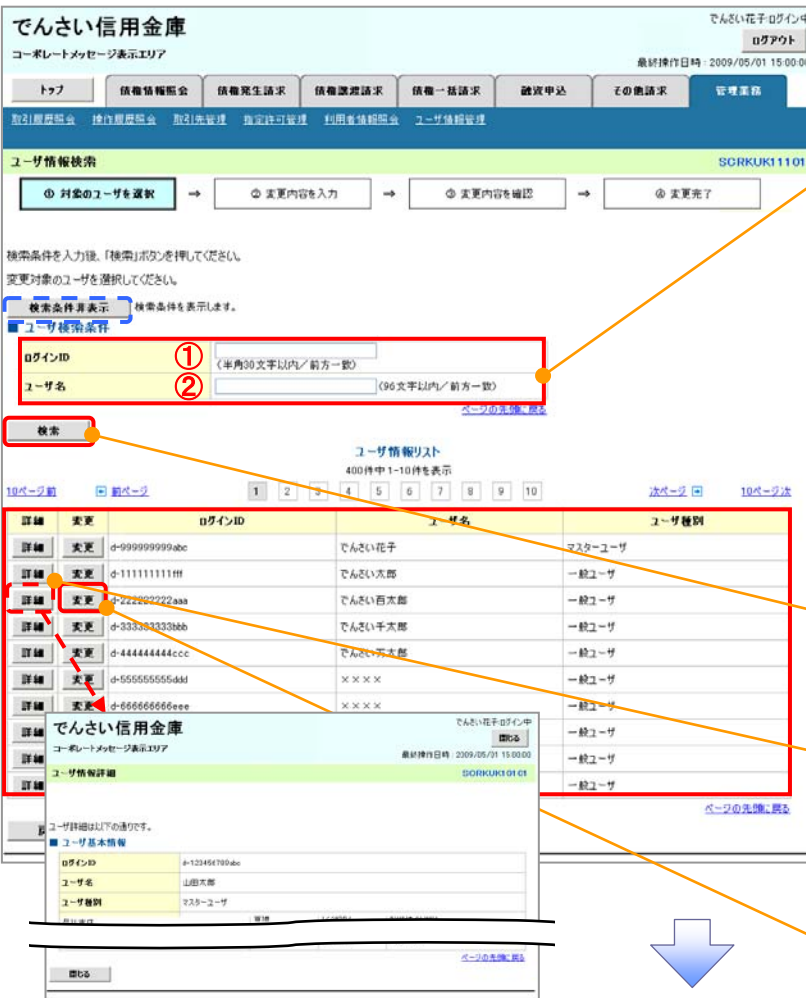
でんさい信用金庫
コーポレートメッセージ表示エリア
でんさい花子:ログイン中
ログアウト
最終操作日時：2009/05/01 15:00:00

トップ | 債権情報照会 | 債権発生請求 | 債権譲渡請求 | 債権一括請求 | 融資申込 | その他請求 | 管理業務

取引履歴照会 操作履歴照会 取引先管理 指定許可管理 利用者情報照会 ユーザ情報管理

ユーザ情報検索
SCRKUK11101

① 対象のユーザを選択 → ② 変更内容を入力 → ③ 変更内容を確認 → ④ 変更完了

検索条件を入力後、「検索」ボタンを押してください。
変更対象のユーザを選択してください。

検索条件非表示 検索条件を表示します。
■ ユーザ検索条件

| | | |
|---|---|---|
| ログインID | ① | （半角30文字以内／前方一致） |
| ユーザ名 | ② | （96文字以内／前方一致） |

ページの先頭に戻る

検索

ユーザ情報リスト
400件中 1-10件を表示
10ページ前 前ページ 1 2 3 4 5 6 7 8 9 10 次ページ 10ページ次

| 詳細 | 変更 | ログインID | ユーザ名 | ユーザ種別 |
|---|---|---|---|---|
| 詳細 | 変更 | d-999999999abc | でんさい花子 | マスターユーザ |
| 詳細 | 変更 | d-111111111fff | でんさい太郎 | 一般ユーザ |
| 詳細 | 変更 | d-222222222aaa | でんさい百太郎 | 一般ユーザ |
| 詳細 | 変更 | d-333333333bbb | でんさい千太郎 | 一般ユーザ |
| 詳細 | 変更 | d-444444444ccc | でんさい万太郎 | 一般ユーザ |
| 詳細 | 変更 | d-555555555ddd | ×××× | 一般ユーザ |
| 詳細 | 変更 | d-666666666eee | ×××× | 一般ユーザ |
| 詳細 | | | | 一般ユーザ |
| 詳細 | | | | 一般ユーザ |
| 詳細 | | | | 一般ユーザ |

ページの先頭に戻る

でんさい信用金庫
コーポレートメッセージ表示エリア
でんさい花子:ログイン中
閉じる
最終操作日時：2009/05/01 15:00:00
ユーザ情報詳細
SCRKUK10101

ユーザ詳細は以下の通りです。
■ ユーザ基本情報

| | |
|---|---|
| ログインID | d-123456789abc |
| ユーザ名 | 山田太郎 |
| ユーザ種別 | マスターユーザ |

ページの先頭に戻る
閉じる